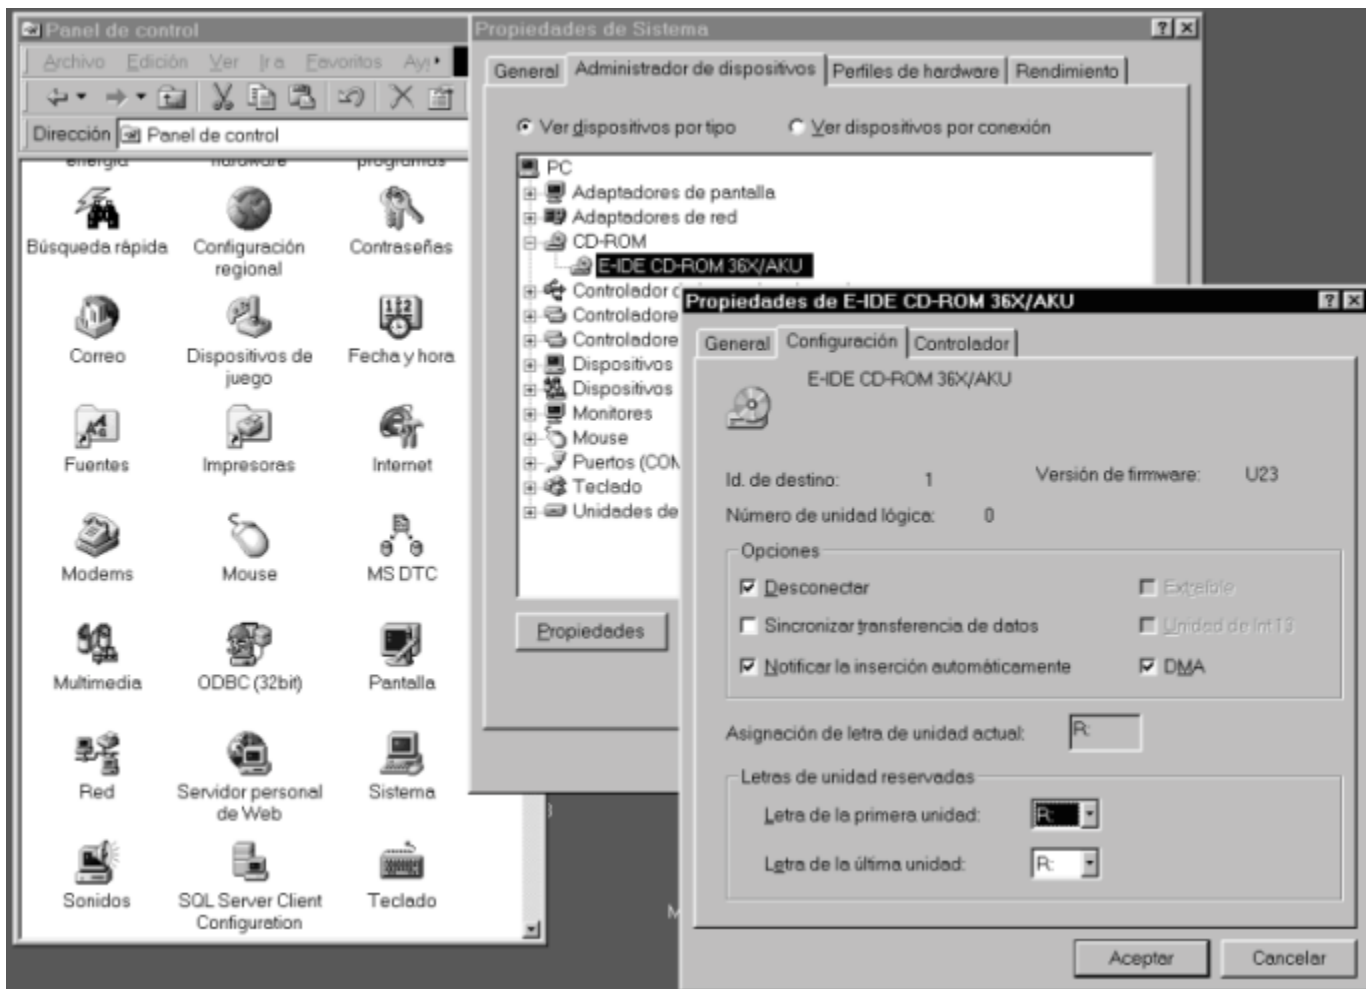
Panel de control
Archivo Edición Ver Ir a Favoritos Ay
Dirección Panel de control
energía hardware programas
Búsqueda rápida
Configuración regional
Contraseñas
Correo
Dispositivos de juego
Fecha y hora
Fuentes
Impresoras
Internet
Modems
Mouse
MS DTC
Multimedia
ODBC (32bit)
Pantalla
Red
Servidor personal de Web
Sistema
Sonidos
SQL Server Client Configuration
Teclado

Propiedades de Sistema
? X
General | Administrador de dispositivos | Perfiles de hardware | Rendimiento
Ver dispositivos por tipo
Ver dispositivos por conexión
PC
Adaptadores de pantalla
Adaptadores de red
CD-ROM
E-IDE CD-ROM 36X/AKU
Controlador d
Controladore
Controladore
Dispositivos
Dispositivos
Monitores
Mouse
Puertos (COM
Teclado
Unidades de
Propiedades

Propiedades de E-IDE CD-ROM 36X/AKU
? X
General | Configuración | Controlador
E-IDE CD-ROM 36X/AKU
Id. de destino: 1
Versión de firmware: U23
Número de unidad lógica: 0
Opciones
Desconectar
Extraíble
Sincronizar transferencia de datos
Unidad de Int 13
Notificar la inserción automáticamente
DMA
Asignación de letra de unidad actual: R:
Letras de unidad reservadas
Letra de la primera unidad: R:
Letra de la última unidad: R:
Aceptar
Cancelar